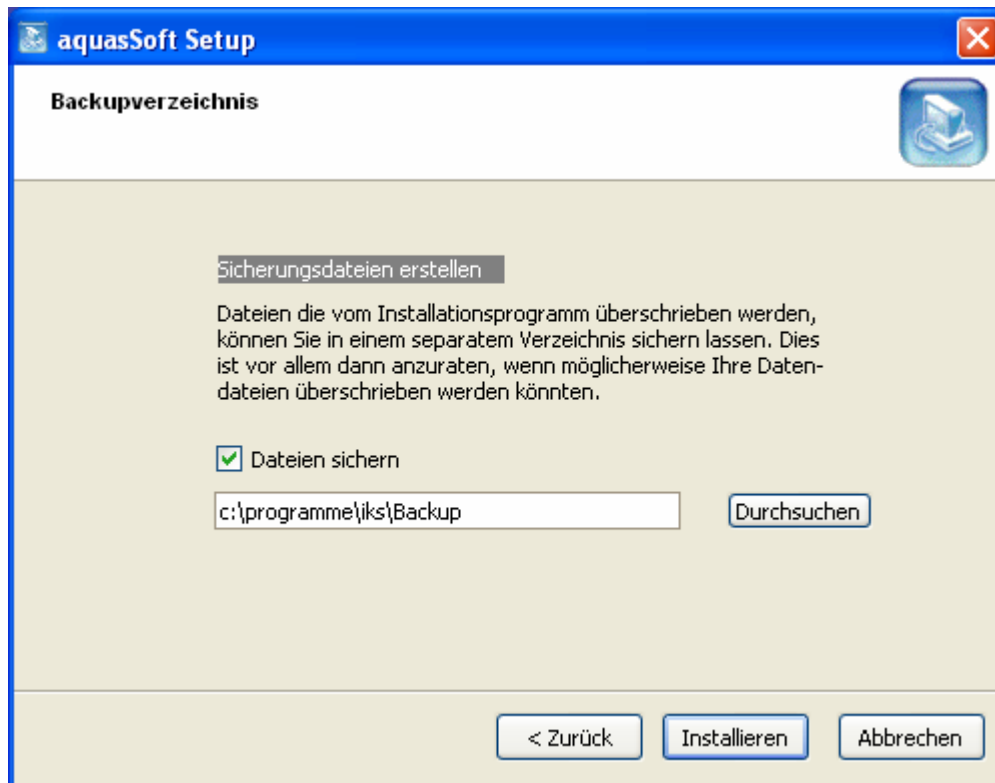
aquasSoft Setup

Backupverzeichnis

Sicherungsdateien erstellen

Dateien die vom Installationsprogramm überschrieben werden, können Sie in einem separatem Verzeichnis sichern lassen. Dies ist vor allem dann anzuraten, wenn möglicherweise Ihre Datendateien überschrieben werden könnten.

Dateien sichern

c:\programme\iks\Backup

Durchsuchen

< Zurück

Installieren

Abbrechen